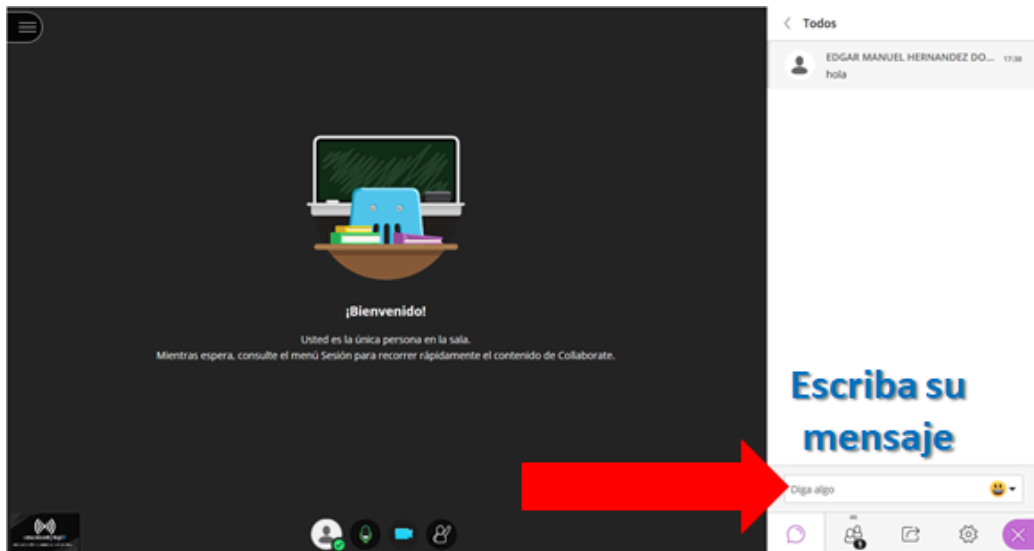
Todos

EDGAR MANUEL HERNANDEZ DO... 17:38
hola

¡Bienvenido!

Usted es la única persona en la sala.
Mientras espera, consulte el menú Sesión para recorrer rápidamente el contenido de Collaborate.

Escriba su mensaje

Diga algo

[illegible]